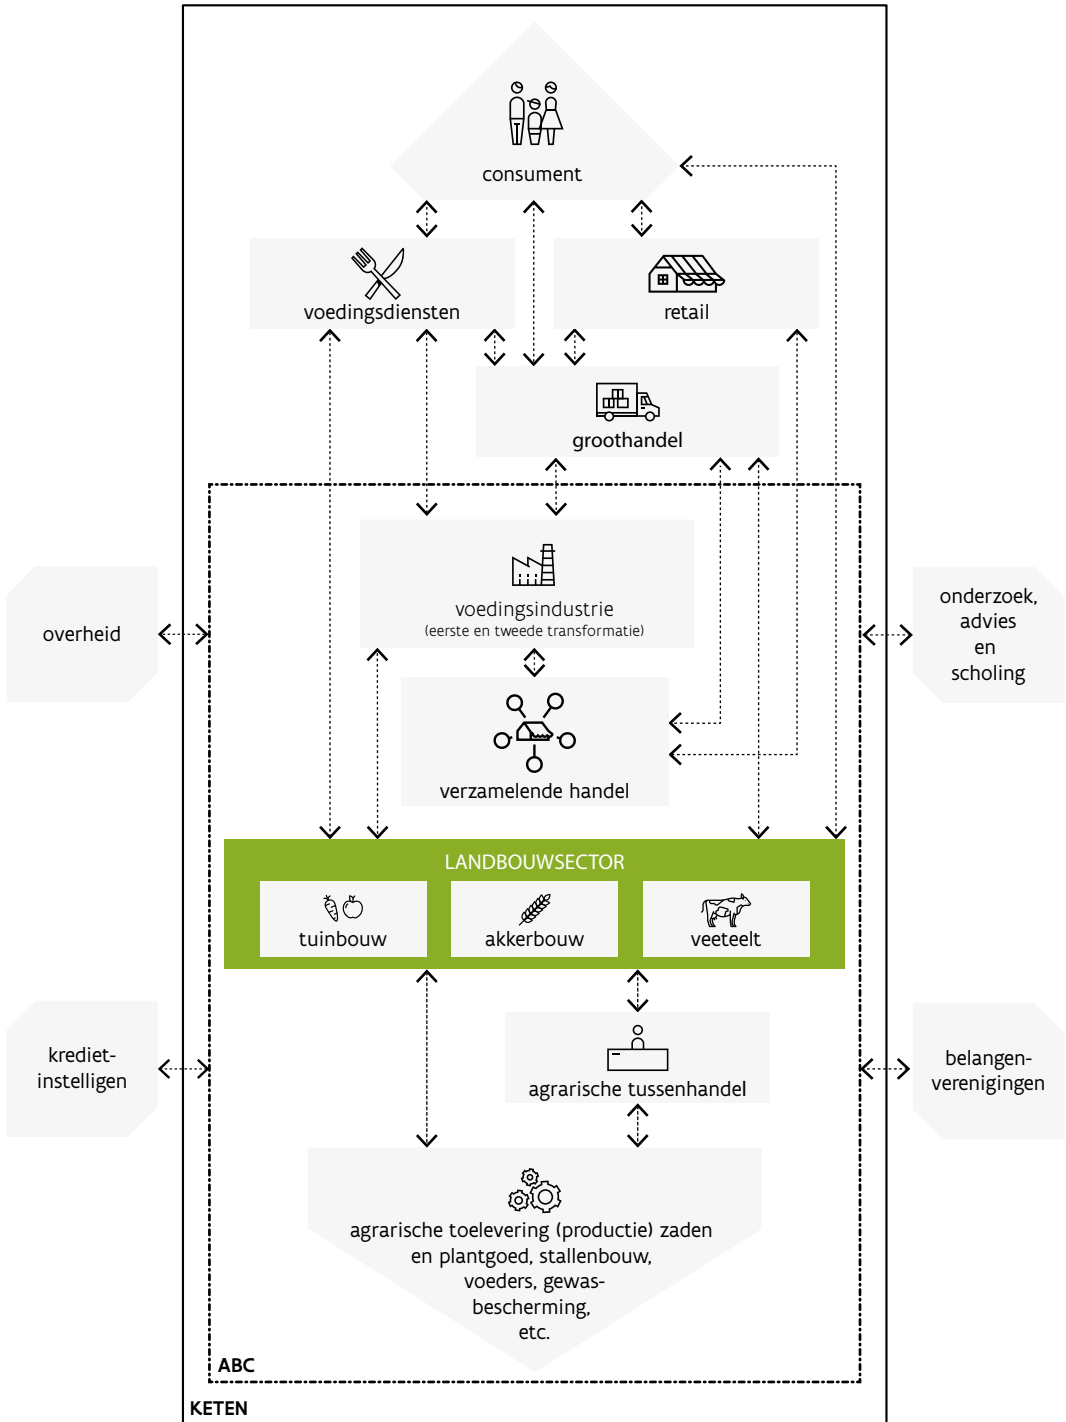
consument

voedingsdiensten

retail

groothandel

overheid

voedingsindustrie
(eerste en tweede transformatie)

onderzoek, advies en scholing

verzamelende handel

LANDBOUWSECTOR

tuinbouw

akkerbouw

veeteelt

krediet-instelligen

agrarische tussenhandel

belangen-verenigingen

agrarische toelevering (productie) zaden en plantgoed, stallenbouw, voeders, gewas-bescherming, etc.

ABC

KETEN